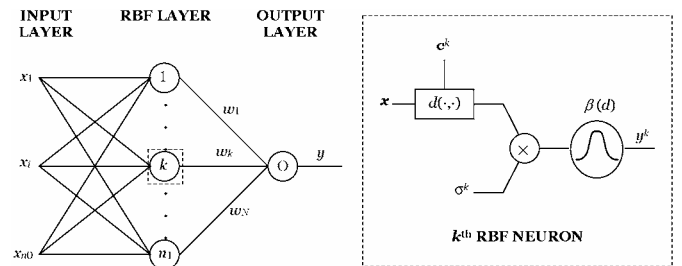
INPUT LAYER

RBF LAYER

OUTPUT LAYER

$x_1$

$x_i$

$x_{n0}$

1

·

$k$

·

$n_1$

$w_1$

$w_k$

$w_N$

O

$y$

$c^k$

$x$

$d(\cdot,\cdot)$

$\times$

$\beta(d)$

$y^k$

$\sigma^k$

$k^{\text{th}}$ RBF NEURON